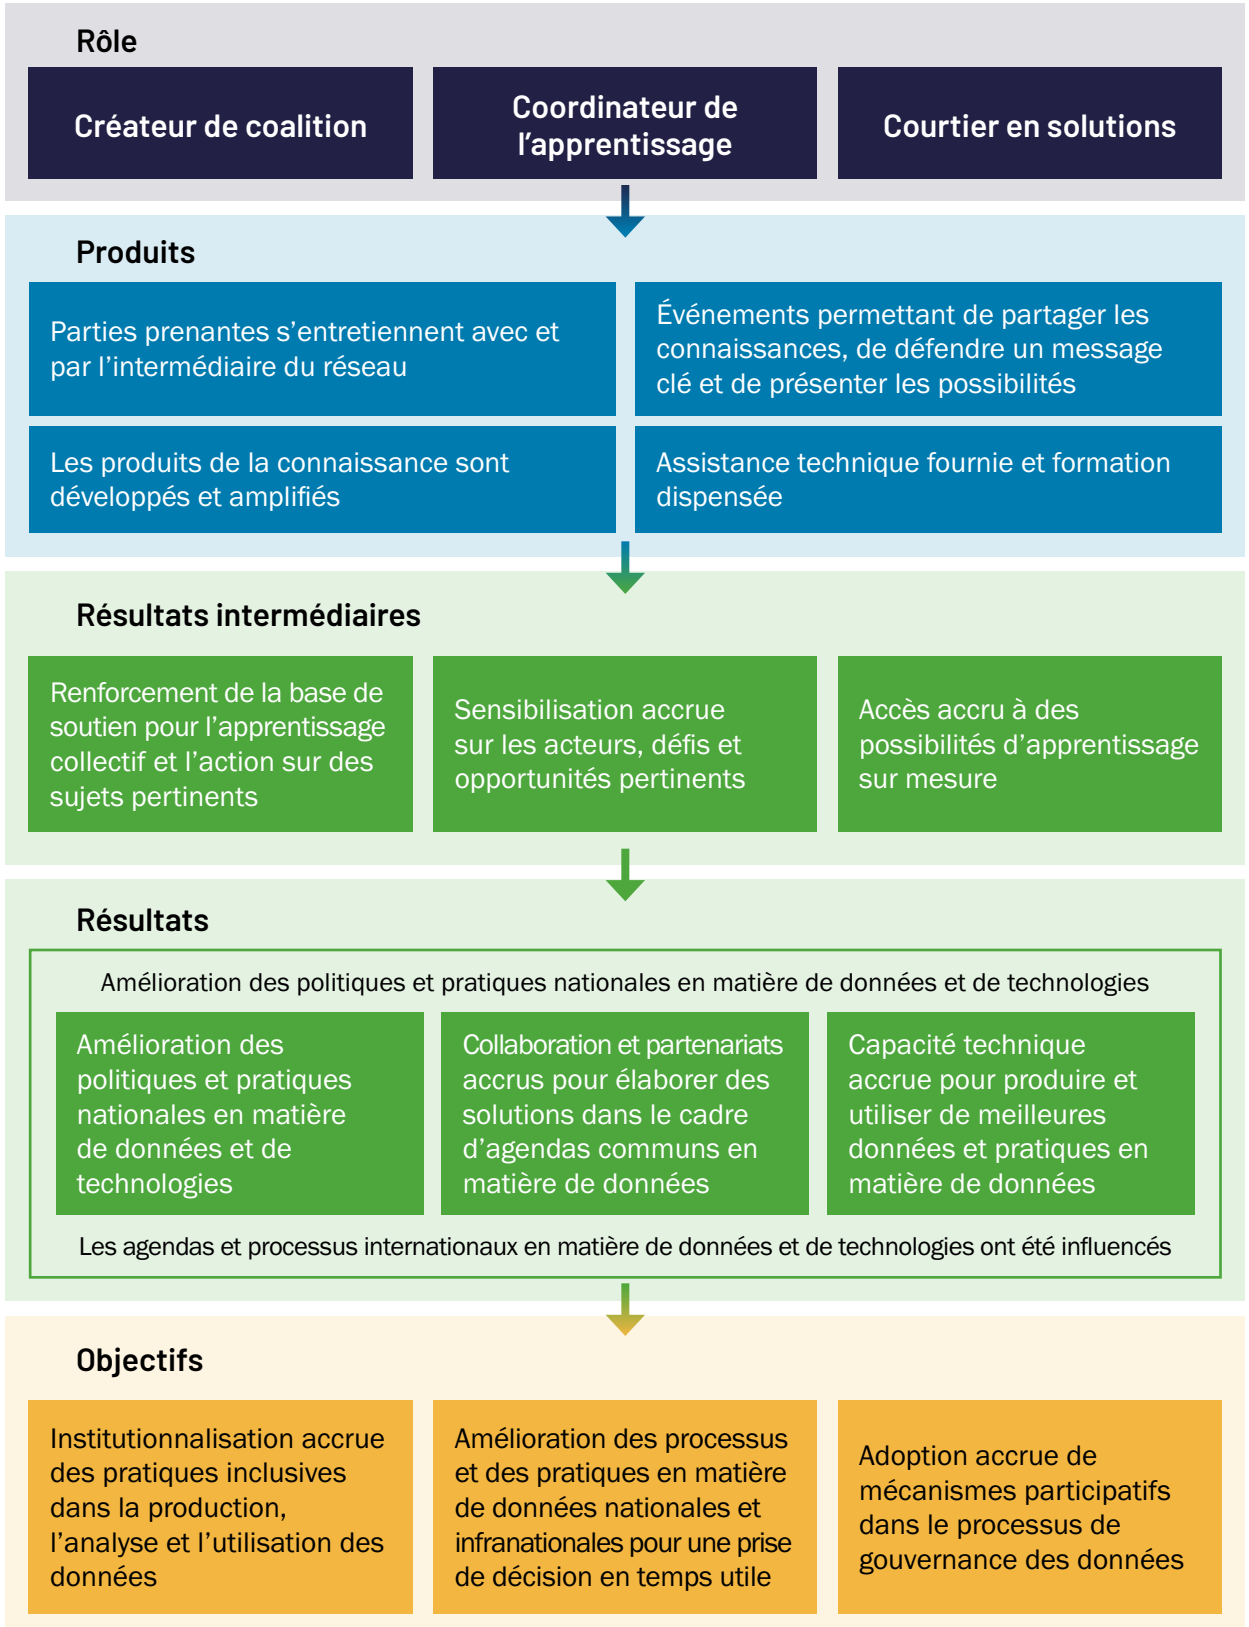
Rôle

Créateur de coalition

Coordinateur de l’apprentissage

Courtier en solutions

Produits

Parties prenantes s’entretiennent avec et par l’intermédiaire du réseau

Événements permettant de partager les connaissances, de défendre un message clé et de présenter les possibilités

Les produits de la connaissance sont développés et amplifiés

Assistance technique fournie et formation dispensée

Résultats intermédiaires

Renforcement de la base de soutien pour l’apprentissage collectif et l’action sur des sujets pertinents

Sensibilisation accrue sur les acteurs, défis et opportunités pertinents

Accès accru à des possibilités d’apprentissage sur mesure

Résultats

Amélioration des politiques et pratiques nationales en matière de données et de technologies

Amélioration des politiques et pratiques nationales en matière de données et de technologies

Collaboration et partenariats accrus pour élaborer des solutions dans le cadre d’agendas communs en matière de données

Capacité technique accrue pour produire et utiliser de meilleures données et pratiques en matière de données

Les agendas et processus internationaux en matière de données et de technologies ont été influencés

Objectifs

Institutionnalisation accrue des pratiques inclusives dans la production, l’analyse et l’utilisation des données

Amélioration des processus et des pratiques en matière de données nationales et infranationales pour une prise de décision en temps utile

Adoption accrue de mécanismes participatifs dans le processus de gouvernance des données